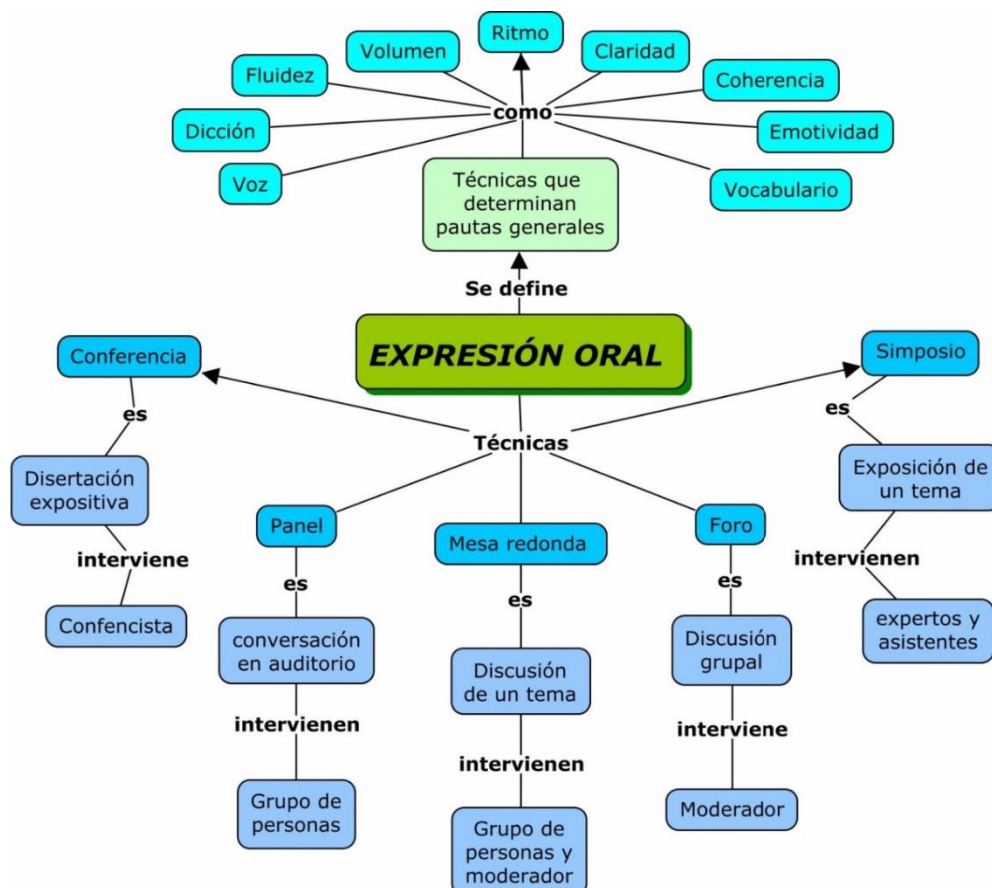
Ritmo

Volumen

Claridad

Fluidez

Coherencia

como

Dicción

Emotividad

Voz

Vocabulario

Técnicas que determinan pautas generales

Se define

EXPRESIÓN ORAL

Conferencia

Simposio

es

es

Técnicas

Disertación expositiva

Exposición de un tema

Panel

Mesa redonda

Foro

interviene

intervienen

es

es

es

Confencista

expertos y asistentes

conversación en auditorio

Discusión de un tema

Discusión grupal

intervienen

interviene

intervienen

Grupo de personas

Moderador

Grupo de personas y moderador